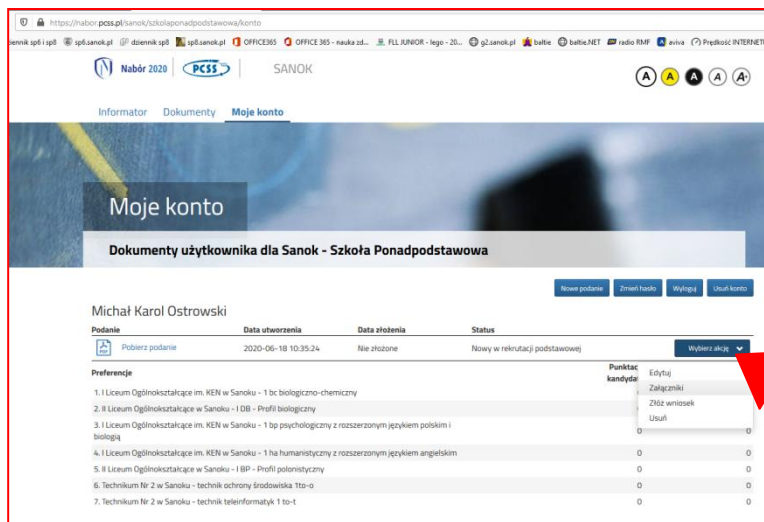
https://nabor.pcss.pl/sanok/szkolaponadpodstawowa/konto

dziennik sp6 i sp8 sp6.sanok.pl dziennik sp8 sp8.sanok.pl OFFICE365 OFFICE 365 - nauka zd... FLL JUNIOR - lego - 20... g2.sanok.pl baltie baltie.NET radio RMF aviva Prędkość INTERNETU

Nabór 2020 PCSS SANOK

A A A A A+

Informator Dokumenty Moje konto

Moje konto

Dokumenty użytkownika dla Sanok - Szkoła Ponadpodstawowa

Nowe podanie Zmień hasło Wyloguj Usuń konto

Michał Karol Ostrowski

| Podanie | Data utworzenia | Data złożenia | Status | |
|---|---|---|---|---|
| Pobierz podanie | 2020-06-18 10:35:24 | Nie złożone | Nowy w rekrutacji podstawowej | Wybierz akcję |

| Preferencje | Punktacja kandydata | |
|---|---|---|
| 1. I Liceum Ogólnokształcące im. KEN w Sanoku - 1 bc biologiczno-chemiczny | | |
| 2. II Liceum Ogólnokształcące w Sanoku - I DB - Profil biologiczny | | |
| 3. I Liceum Ogólnokształcące im. KEN w Sanoku - 1 bp psychologiczny z rozszerzonym językiem polskim i biologią | 0 | 0 |
| 4. I Liceum Ogólnokształcące im. KEN w Sanoku - 1 ha humanistyczny z rozszerzonym językiem angielskim | 0 | 0 |
| 5. II Liceum Ogólnokształcące w Sanoku - I BP - Profil polonistyczny | 0 | 0 |
| 6. Technikum Nr 2 w Sanoku - technik ochrony środowiska 1to-o | 0 | 0 |
| 7. Technikum Nr 2 w Sanoku - technik teleinformatyk 1 to-t | 0 | 0 |

Edytuj
Załączniki
Złóż wniosek
Usuń